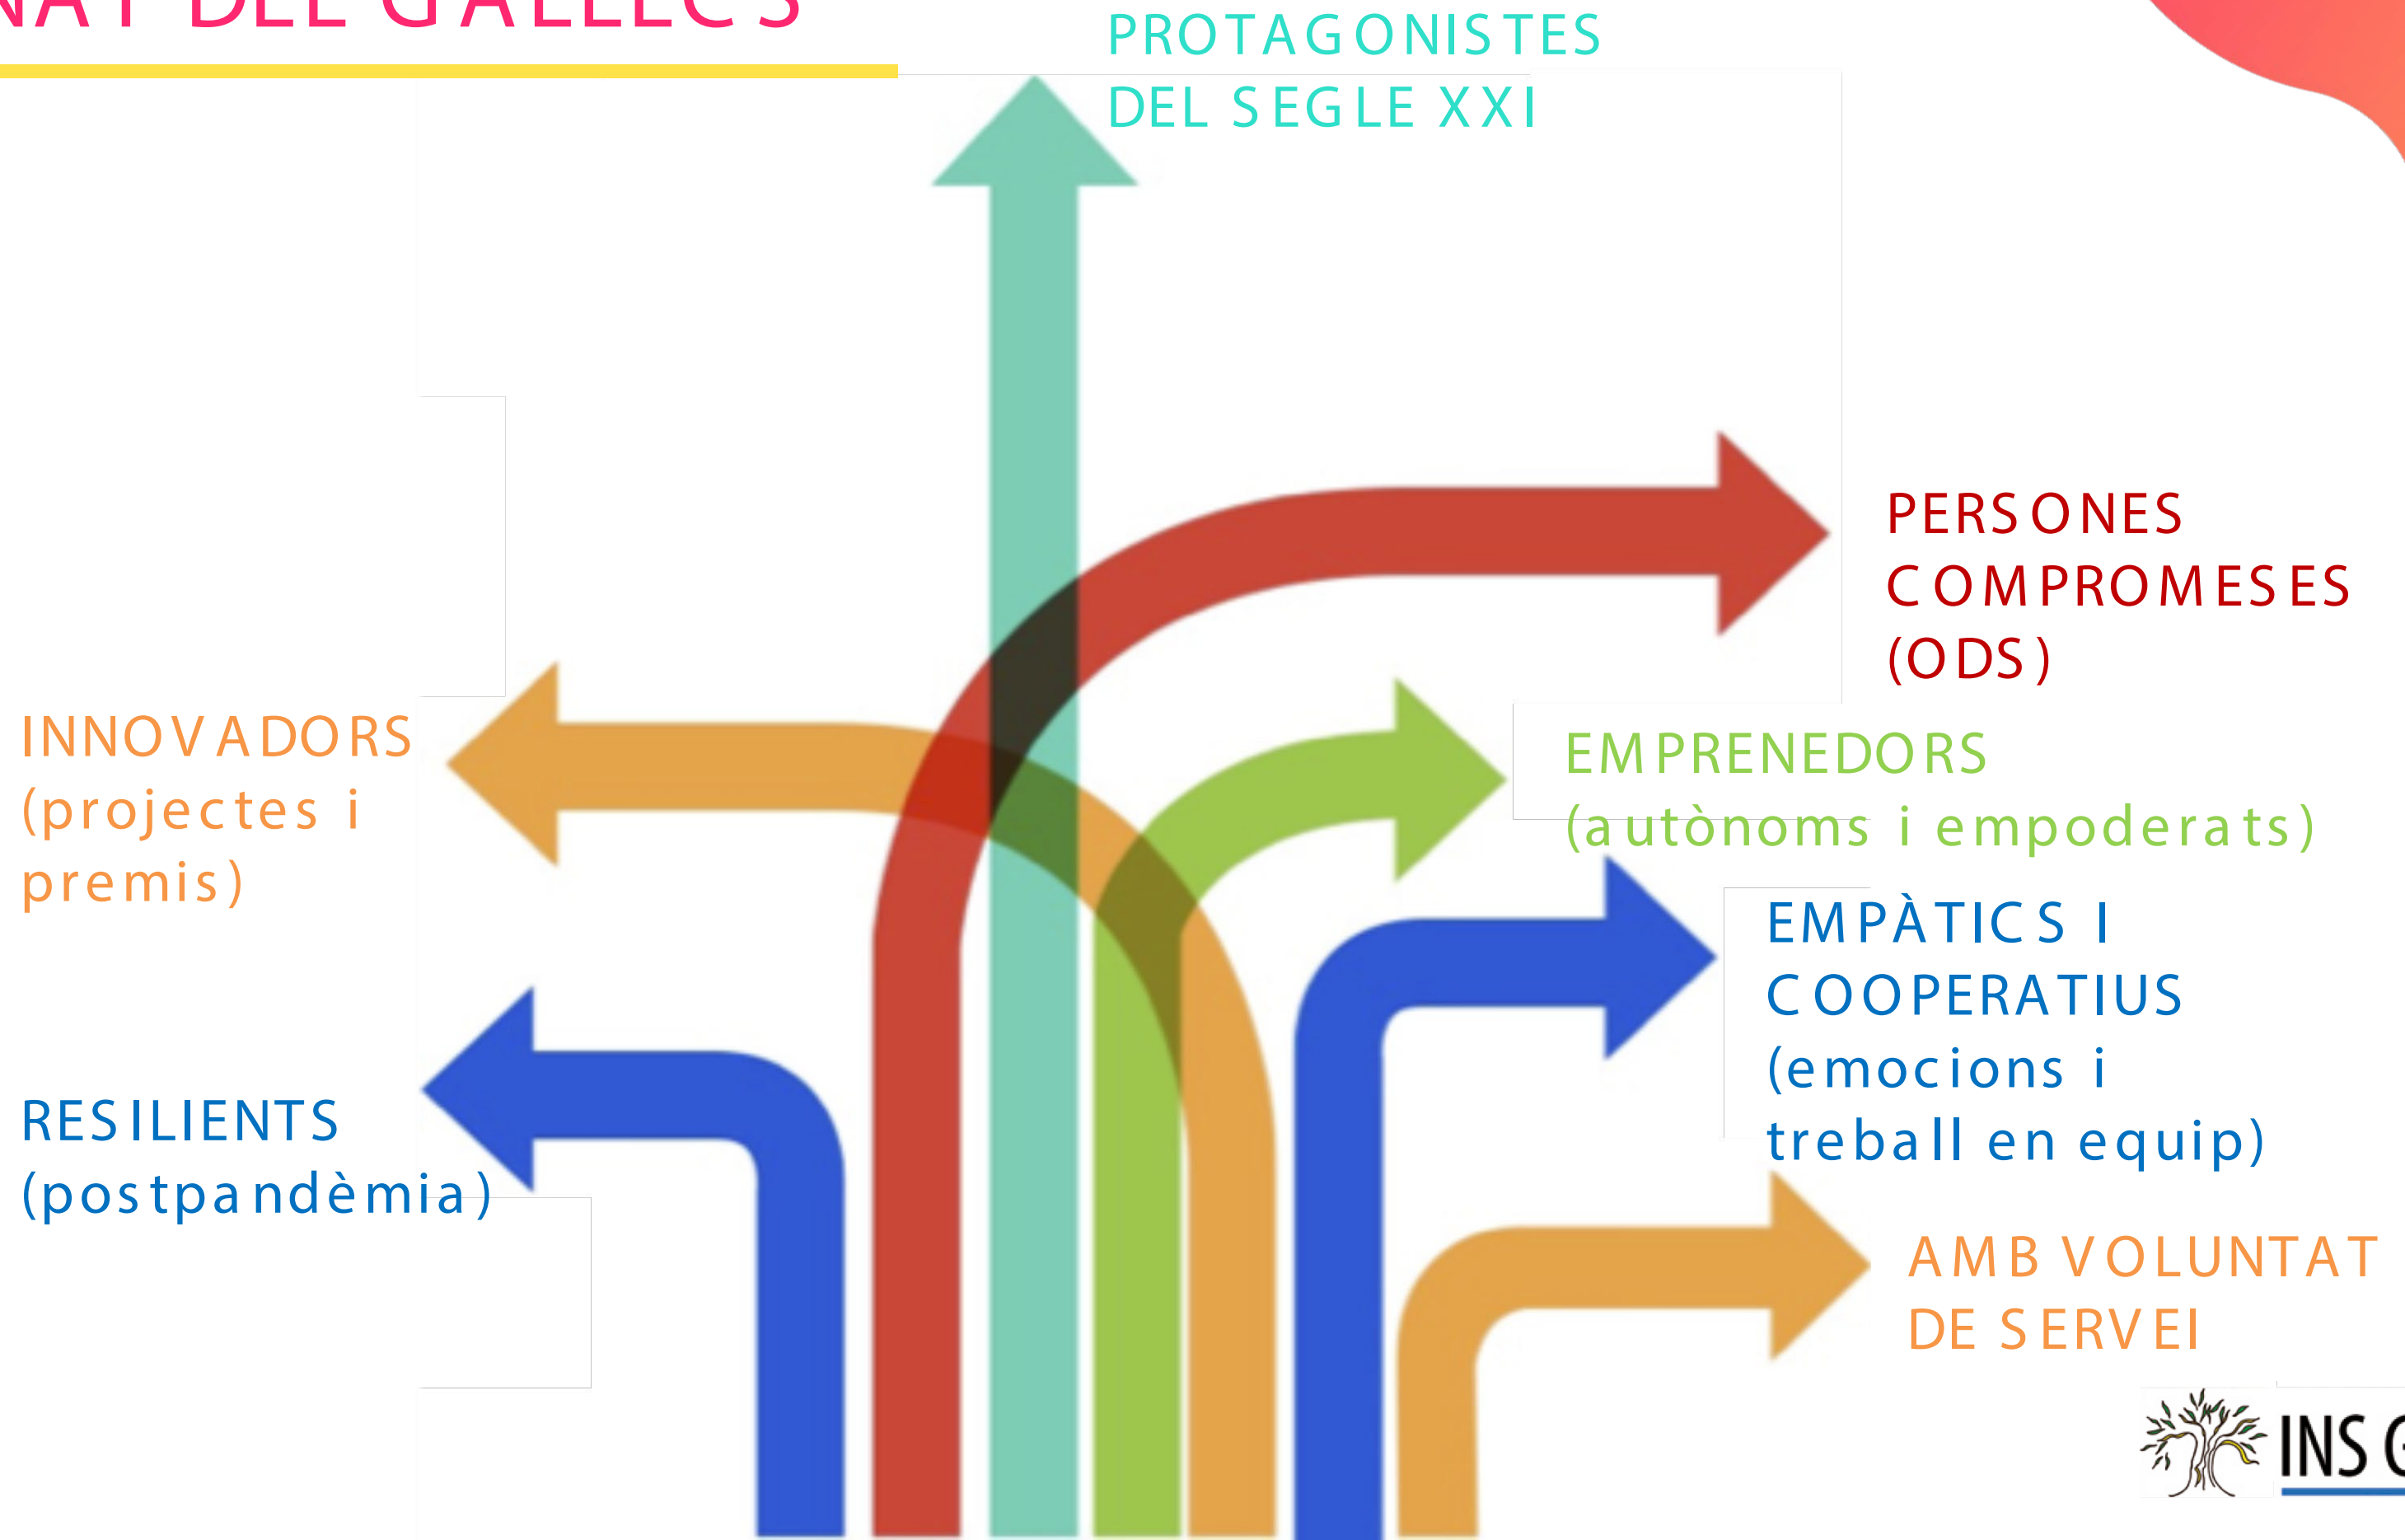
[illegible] DEL GALLECS

PROTAGONISTES DEL SEGLE XXI

PERSONES COMPROMESES (ODS)

INNOVADORS (projectes i premis)

EMPRENEDORS (autònoms i empoderats)

EMPÀTICS I COOPERATIUS (emocions i treball en equip)

RESILIENTS (postpandèmia)

AMB VOLUNTAT DE SERVEI

INS G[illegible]